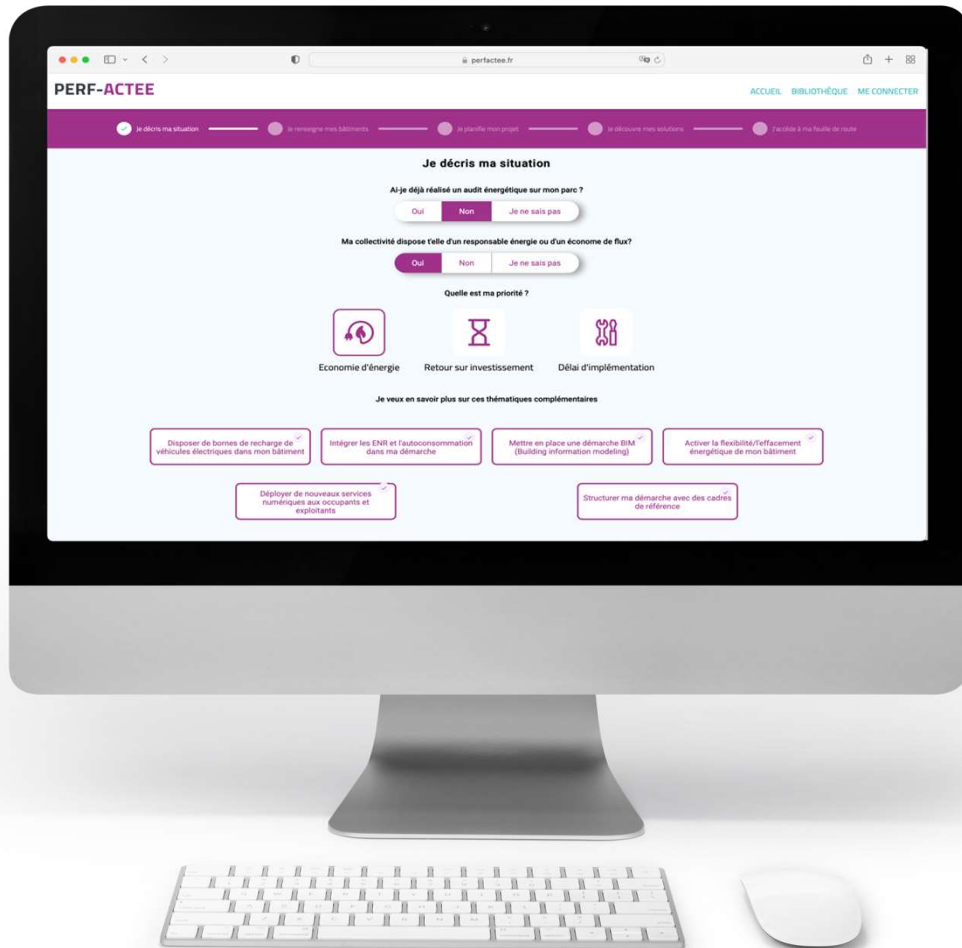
perfactee.fr

PERF-ACTEE

ACCUEIL BIBLIOTHÈQUE ME CONNECTER

Je décris ma situation — Je renseigne mes bâtiments — Je planifie mon projet — Je découvre mes solutions — J'accède à ma feuille de route

Je décris ma situation

Ai-je déjà réalisé un audit énergétique sur mon parc ?

Oui | Non | Je ne sais pas

Ma collectivité dispose t'elle d'un responsable énergie ou d'un économe de flux?

Oui | Non | Je ne sais pas

Quelle est ma priorité ?

Economie d'énergie

Retour sur investissement

Délai d'implémentation

Je veux en savoir plus sur ces thématiques complémentaires

Disposer de bornes de recharge de véhicules électriques dans mon bâtiment

Intégrer les ENR et l'autoconsommation dans ma démarche

Mettre en place une démarche BIM (Building information modeling)

Activer la flexibilité/l'effacement énergétique de mon bâtiment

Déployer de nouveaux services numériques aux occupants et exploitants

Structurer ma démarche avec des cadres de référence